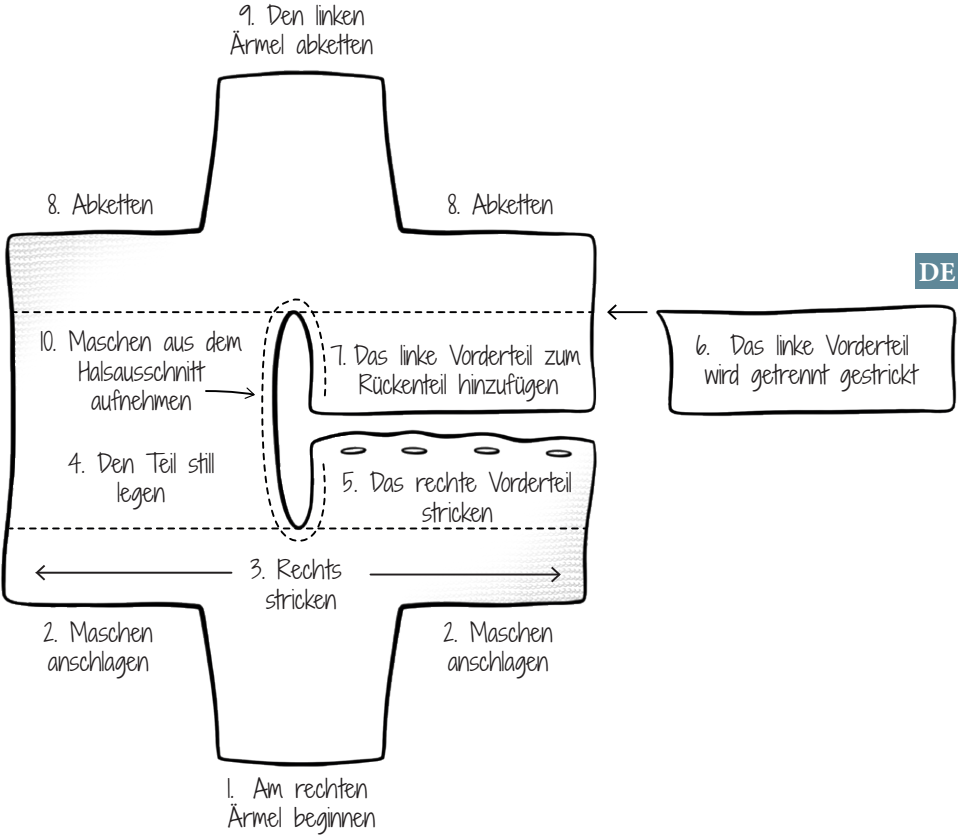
9. Den linken Ärmel abketten

8. Abketten

8. Abketten

DE

10. Maschen aus dem Halsausschnitt aufnehmen

7. Das linke Vorderteil zum Rückenteil hinzufügen

6. Das linke Vorderteil wird getrennt gestrickt

4. Den Teil still legen

5. Das rechte Vorderteil stricken

3. Rechts stricken

2. Maschen anschlagen

2. Maschen anschlagen

1. Am rechten Ärmel beginnen